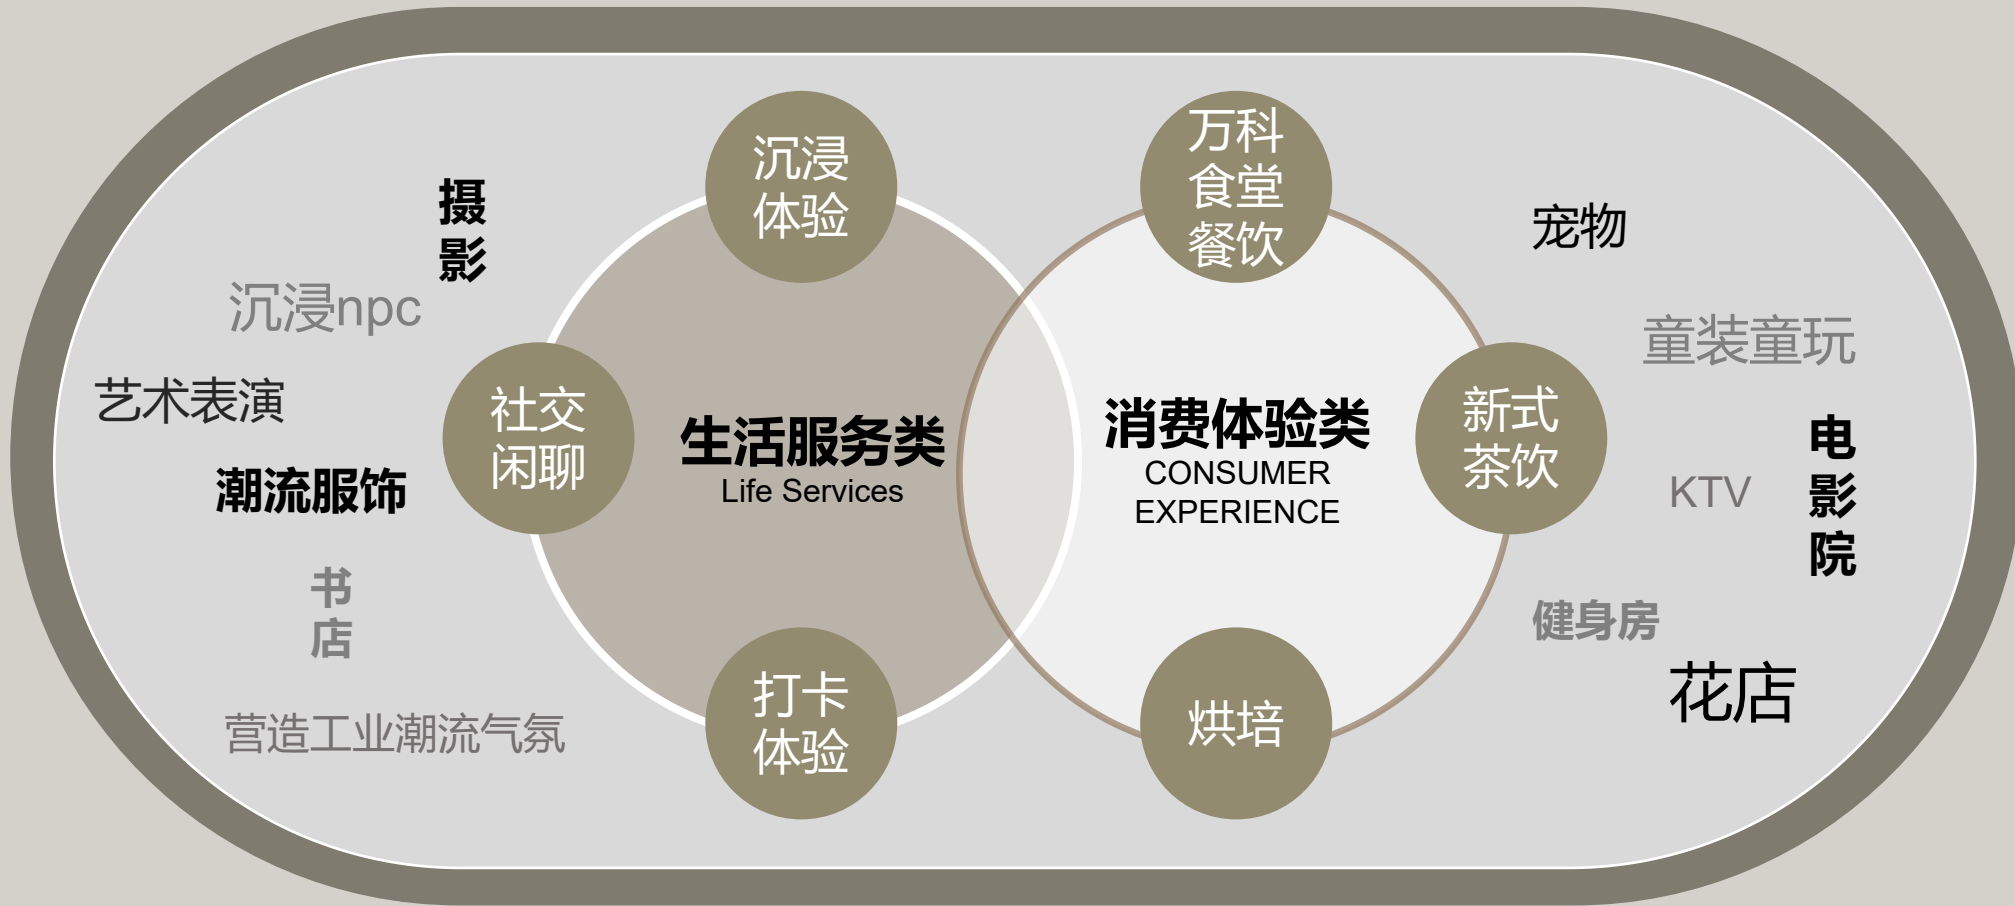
摄影

沉浸npc

艺术表演

潮流服饰

书店

营造工业潮流气氛

沉浸体验

社交闲聊

生活服务类
Life Services

打卡体验

万科食堂餐饮

消费体验类
CONSUMER EXPERIENCE

新式茶饮

烘培

宠物

童装童玩

KTV

电影院

健身房

花店